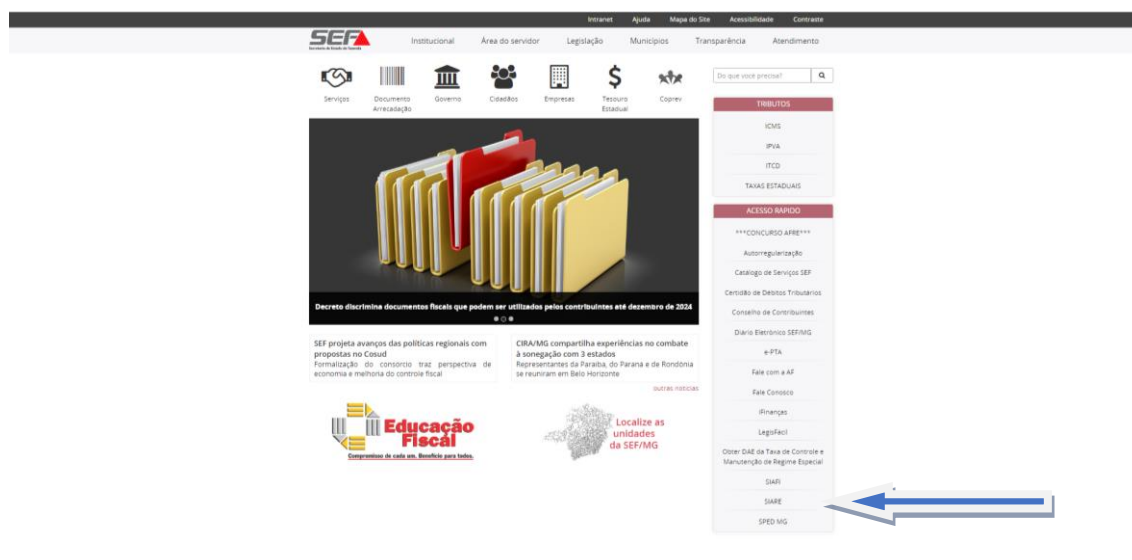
Intranet Ajuda Mapa do Site Acessibilidade Contraste

SEF

Institucional Área do servidor Legislação Municípios Transparência Atendimento

Serviços Documento Arrecadação Governo Cidadãos Empresas Tesouro Estadual Coprev

Do que você precisa?

TRIBUTOS

ICMS

IPVA

ITCD

TAXAS ESTADUAIS

ACESSO RÁPIDO

***CONCURSO AFRE***

Autorregularização

Catálogo de Serviços SEF

Certidão de Débitos Tributários

Conselho de Contribuintes

Diário Eletrônico SEF/MG

e-PTA

Fale com a AF

Fale Conosco

IFinanças

LegisFácil

Obter DAE da Taxa de Controle e Manutenção de Regime Especial

SIAFI

SIARE

SPED MG

Decreto discrimina documentos fiscais que podem ser utilizados pelos contribuintes até dezembro de 2024

SEF projeta avanços das políticas regionais com propostas no Cosud
Formalização do consórcio traz perspectiva de economia e melhoria do controle fiscal

CIRA/MG compartilha experiências no combate à sonegação com 3 estados
Representantes da Paraíba, do Paraná e de Rondônia se reuniram em Belo Horizonte

outras notícias

Educação Fiscal
Compromisso de cada um. Benefício para todos.

Localize as unidades da SEF/MG